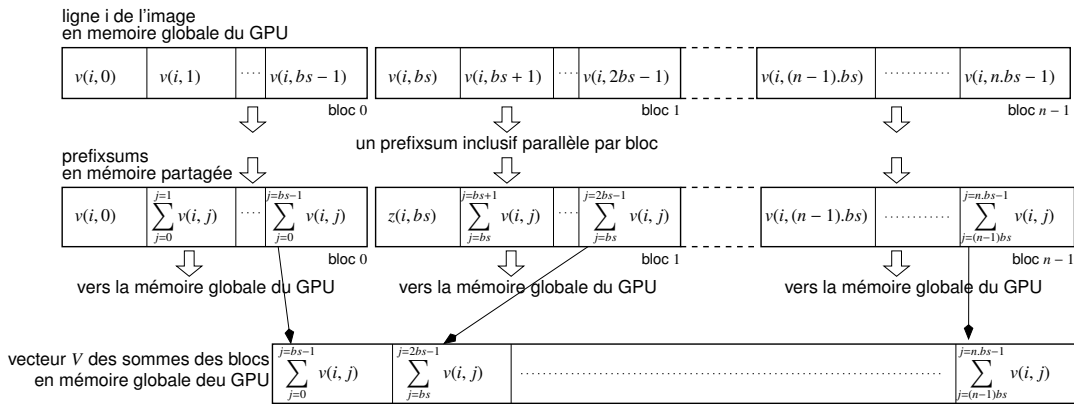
ligne i de l'image
en memoire globale du GPU

| $v(i,0)$ | $v(i,1)$ | $\cdots$ | $v(i,bs-1)$ |
|---|---|---|---|

bloc 0

| $v(i,bs)$ | $v(i,bs+1)$ | $\cdots$ | $v(i,2bs-1)$ |
|---|---|---|---|

bloc 1

| $v(i,(n-1).bs)$ | $\cdots$ | $v(i,n.bs-1)$ |
|---|---|---|

bloc $n-1$

un prefixsum inclusif parallèle par bloc

prefixsums
en mémoire partagée

| $v(i,0)$ | $\sum_{j=0}^{j=1} v(i,j)$ | $\cdots$ | $\sum_{j=0}^{j=bs-1} v(i,j)$ |
|---|---|---|---|

bloc 0

| $z(i,bs)$ | $\sum_{j=bs}^{j=bs+1} v(i,j)$ | $\cdots$ | $\sum_{j=bs}^{j=2bs-1} v(i,j)$ |
|---|---|---|---|

bloc 1

| $v(i,(n-1).bs)$ | $\cdots$ | $\sum_{j=(n-1)bs}^{j=n.bs-1} v(i,j)$ |
|---|---|---|

bloc $n-1$

vers la mémoire globale du GPU

vers la mémoire globale du GPU

vers la mémoire globale du GPU

vecteur $V$ des sommes des blocs
en mémoire globale deu GPU

| $\sum_{j=0}^{j=bs-1} v(i,j)$ | $\sum_{j=bs}^{j=2bs-1} v(i,j)$ | $\cdots$ | $\sum_{j=(n-1)bs}^{j=n.bs-1} v(i,j)$ |
|---|---|---|---|